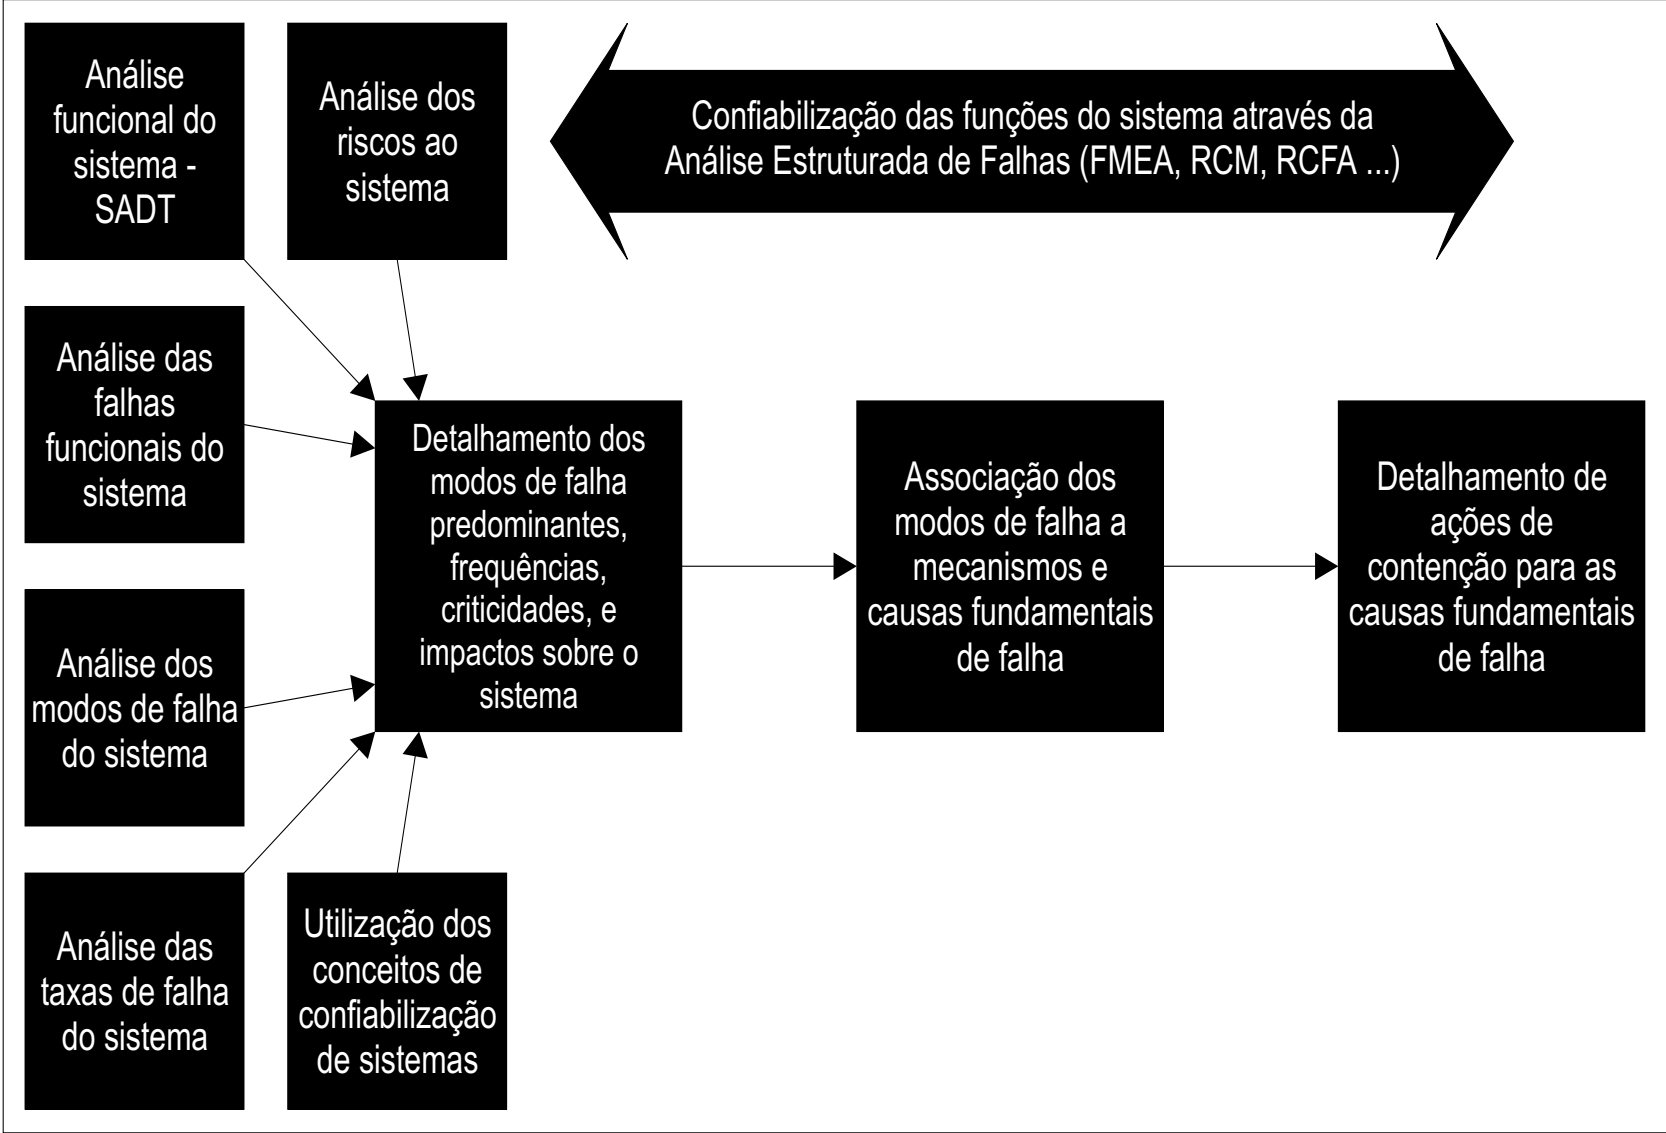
Análise funcional do sistema - SADT

Análise dos riscos ao sistema

Confiabilização das funções do sistema através da Análise Estruturada de Falhas (FMEA, RCM, RCFA ...)

Análise das falhas funcionais do sistema

Detalhamento dos modos de falha predominantes, frequências, criticidades, e impactos sobre o sistema

Associação dos modos de falha a mecanismos e causas fundamentais de falha

Detalhamento de ações de contenção para as causas fundamentais de falha

Análise dos modos de falha do sistema

Análise das taxas de falha do sistema

Utilização dos conceitos de confiabilização de sistemas